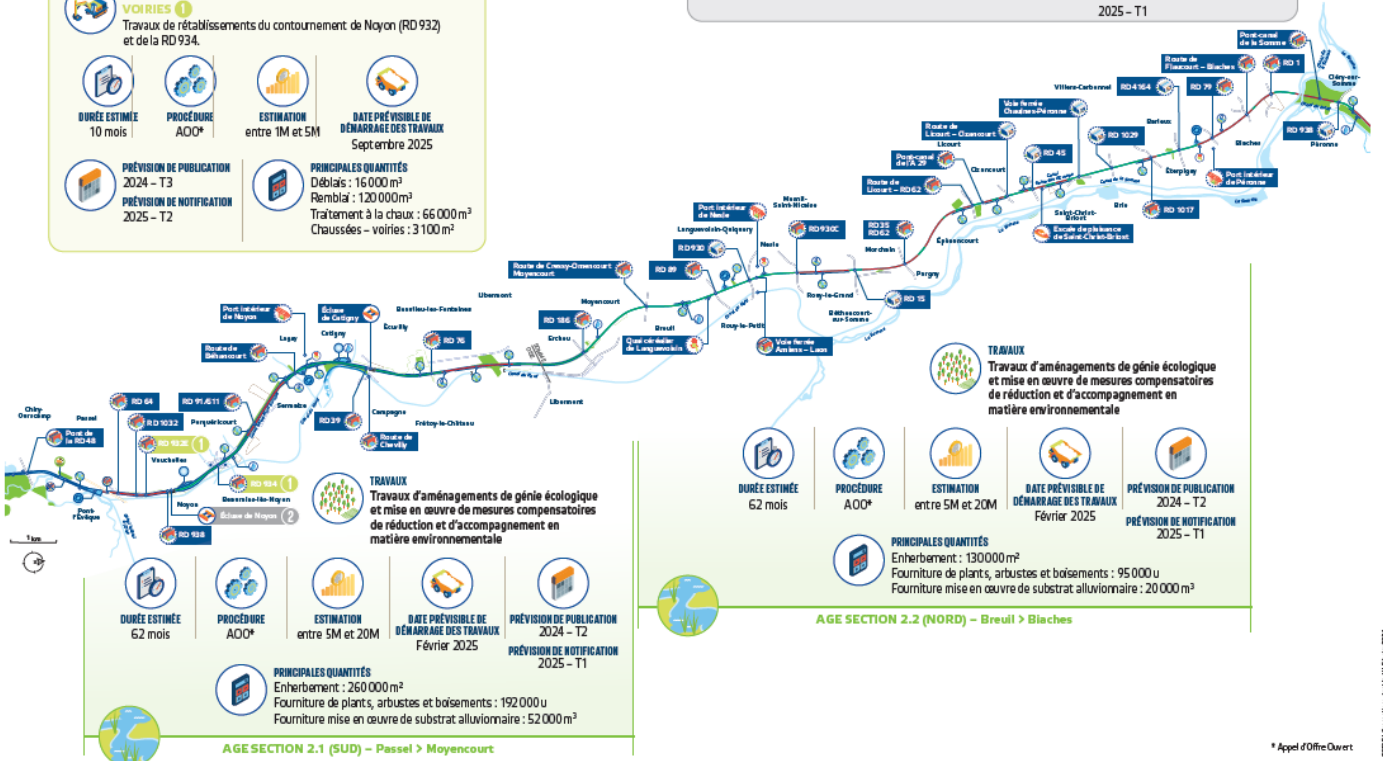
VOIRIES 1
Travaux de rétablissements du contournement de Noyon (RD 932) et de la RD 934.

DURÉE ESTIMÉE
10 mois

PROCÉDURE
AOO*

ESTIMATION
entre 1M et 5M

DATE PRÉVISIBLE DE DÉMARRAGE DES TRAVAUX
Septembre 2025

PRÉVISION DE PUBLICATION
2024 – T3

PRÉVISION DE NOTIFICATION
2025 – T2

PRINCIPALES QUANTITÉS
Déblais : 16 000 m³
Remblai : 120 000 m³
Traitement à la chaux : 66 000 m³
Chaussées – voiries : 3 100 m²

2025 – T1

Port-canal de la Somme
Route de Flaucourt – Biaches
RD 1
Cléry-sur-Somme
Villers-Carbonnel
RD 4164
RD 79
RD 938
Péronne
Voie ferrée Chaulnes-Péronne
Barleux
Biaches
Route de Licourt – Omencourt
RD 1029
Licourt
RD 45
Port intérieur de Péronne
Port-canal de l'A 29
Omencourt
Eterpigny
Route de Licourt – RD 62
Saint-Christ-Briost
Brie
RD 1017
Escale de plaisance de Saint-Christ-Briost
Port intérieur de Nesle
Mesnil-Saint-Nicaise
RD 35 RD 62
Épénancourt
Languevoisin-Quiquery
RD 930
Nesle
RD 930C
Morchain
RD 89
Pargny
Route de Cressy-Omencourt Moyencourt
Rouy-le-Grand
RD 15
Ubermont
Moyencourt
Béthencourt-sur-Somme
RD 186
Breuil
Ercheu
Rouy-le-Petit
Quai céréalier de Languevoisin
Voie ferrée Amiens – Laon
Port intérieur de Noyon
Écluse de Catigny
Beaulieu-les-Fontaines
Lagny
Catigny
Écuvilly
RD 76
Route de Béhancourt
Libermont
RD 64
RD 91/611
Sermaize
Chiry-Ourscamp
Passel
RD 1032
Porquéricourt
RD 39
Campagne
Frétoy-le-Château
Route de Chevilly
Pont de la RD 48
RD 1032 1
Vauchelles
RD 934 1
Beaurains-lès-Noyon
Pont-l'Évêque
Noyon
Écluse de Noyon 2
RD 938
1 km

TRAVAUX
Travaux d'aménagements de génie écologique et mise en œuvre de mesures compensatoires de réduction et d'accompagnement en matière environnementale

DURÉE ESTIMÉE
62 mois

PROCÉDURE
AOO*

ESTIMATION
entre 5M et 20M

DATE PRÉVISIBLE DE DÉMARRAGE DES TRAVAUX
Février 2025

PRÉVISION DE PUBLICATION
2024 – T2

PRÉVISION DE NOTIFICATION
2025 – T1

PRINCIPALES QUANTITÉS
Enherbement : 260 000 m²
Fourniture de plants, arbustes et boisements : 192 000 u
Fourniture mise en œuvre de substrat alluvionaire : 52 000 m³

AGE SECTION 2.1 (SUD) – Passel > Moyencourt

TRAVAUX
Travaux d'aménagements de génie écologique et mise en œuvre de mesures compensatoires de réduction et d'accompagnement en matière environnementale

DURÉE ESTIMÉE
62 mois

PROCÉDURE
AOO*

ESTIMATION
entre 5M et 20M

DATE PRÉVISIBLE DE DÉMARRAGE DES TRAVAUX
Février 2025

PRÉVISION DE PUBLICATION
2024 – T2

PRÉVISION DE NOTIFICATION
2025 – T1

PRINCIPALES QUANTITÉS
Enherbement : 130 000 m²
Fourniture de plants, arbustes et boisements : 95 000 u
Fourniture mise en œuvre de substrat alluvionaire : 20 000 m³

AGE SECTION 2.2 (NORD) – Breuil > Biaches

* Appel d'Offre Ouvert